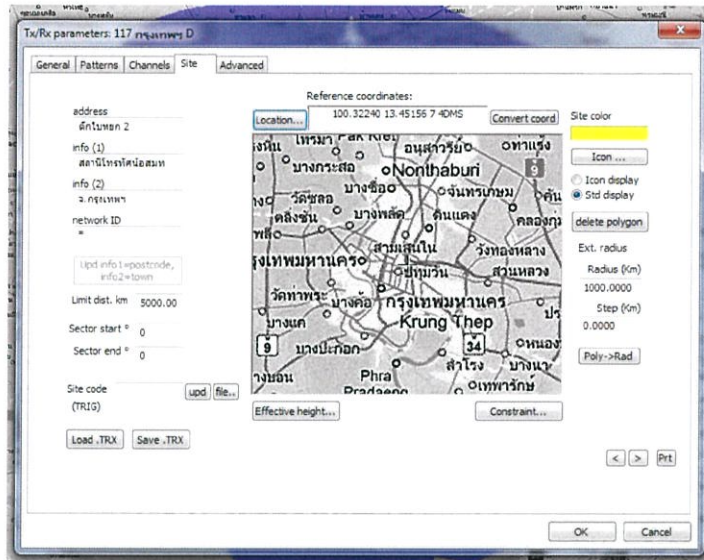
Tx/Rx parameters: 117 กรุงเทพฯ D

General | Patterns | Channels | Site | Advanced

address
ตึกใบหยก 2
info (1)
สถานีโทรทัศน์อสมท
info (2)
จ.กรุงเทพฯ
network ID
*

Upd info1=postcode, info2=town

Limit dist. km 5000.00

Sector start ° 0

Sector end ° 0

Site code
(TRIG)

upd | file...

Load .TRX | Save .TRX

Reference coordinates:
Location... | 100.32240 13.45156 7 4DMS | Convert coord

นนทบุรี
Nonthaburi
บางกระสอ
บางซื่อ
จันทรเกษม
วัดชลอ
บางพลัด
ดินแดง
สามเสนใน
ห้วยขวาง
กรุงเทพมหานคร
ทุ่งมหาเมฆ
วัดท่าพระ
บางกอกน้อย
กรุงเทพมหานคร
Krung Thep
บางแค
บางปะกอก
สำโรง
บางนา
Phra Pradaeng
9
34

Effective height... | Constraint...

Site color
Icon ...
Icon display
Std display
delete polygon
Ext. radius
Radius (Km)
1000.0000
Step (Km)
0.0000
Poly->Rad

< | > | Prt

OK | Cancel